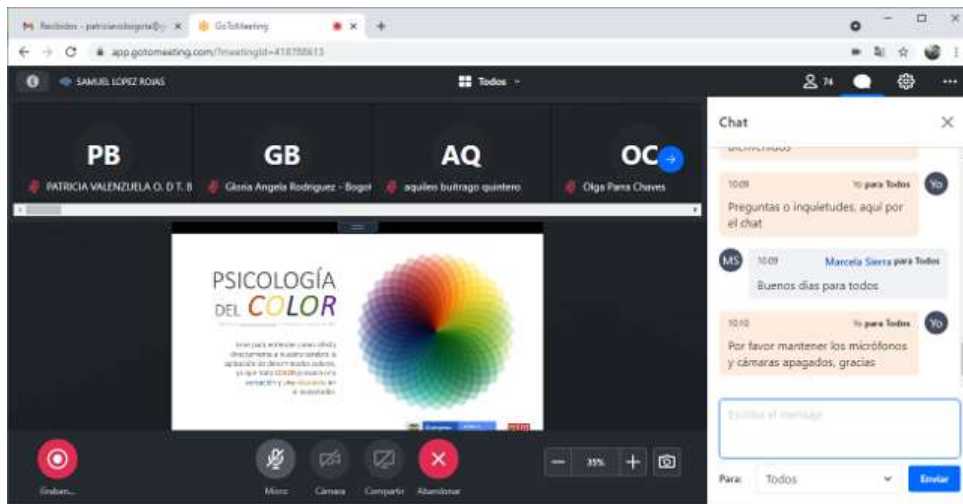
Recibidos - patriciavbogota@ ×
GoToMeeting ×
app.gotomeeting.com/?meetingId=418788613

SAMUEL LOPEZ ROJAS
Todos
74

PB
PATRICIA VALENZUELA O. D.T. B
GB
Gloria Angela Rodriguez - Bogot
AQ
aquiles buitrago quintero
OC
Olga Parra Chaves

PSICOLOGÍA DEL COLOR

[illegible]

Chat
bienvenidos

10:09 Yo para Todos
Preguntas o inquietudes, aquí por el chat

MS 10:09 Marcela Sierra para Todos
Buenos dias para todos

10:10 Yo para Todos
Por favor mantener los micrófonos y cámaras apagados, gracias

Escribe el mensaje

Para: Todos
Enviar

Graban...
Micro
Cámara
Compartir
Abandonar
35%